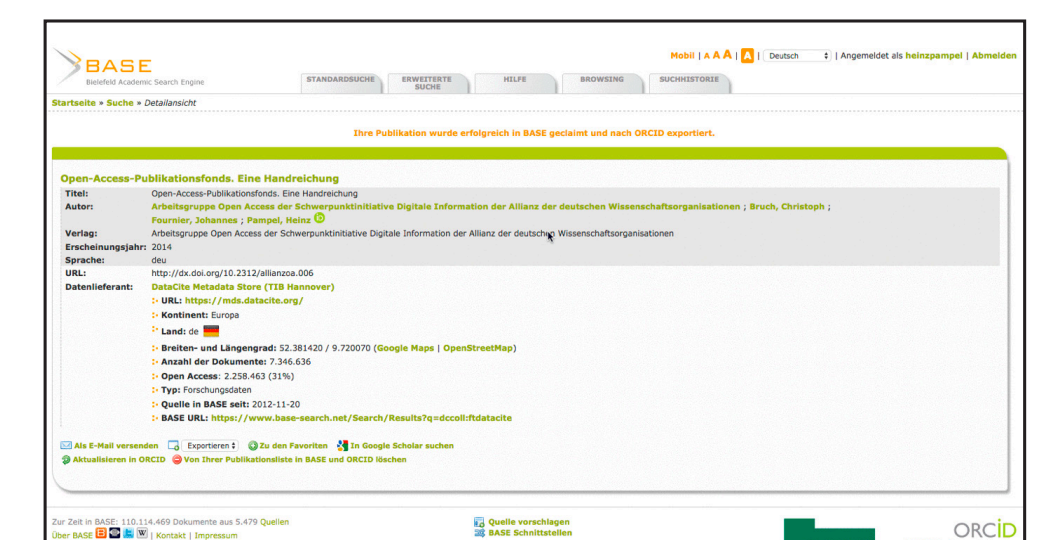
BASE
Bielefeld Academic Search Engine

Mobil | A A A | A | Deutsch | Angemeldet als heinzpampel | Abmelden

STANDARDSUCHE | ERWEITERTE SUCHE | HILFE | BROWSING | SUCHHISTORIE

Startseite » Suche » Detailansicht

Ihre Publikation wurde erfolgreich in BASE geclaimt und nach ORCID exportiert.

Open-Access-Publikationsfonds. Eine Handreichung

| | |
|---|---|
| Titel: | Open-Access-Publikationsfonds. Eine Handreichung |
| Autor: | Arbeitsgruppe Open Access der Schwerpunktinitiative Digitale Information der Allianz der deutschen Wissenschaftsorganisationen ; Bruch, Christoph ; Fournier, Johannes ; Pampel, Heinz iD |
| Verlag: | Arbeitsgruppe Open Access der Schwerpunktinitiative Digitale Information der Allianz der deutschen Wissenschaftsorganisationen |
| Erscheinungsjahr: | 2014 |
| Sprache: | deu |
| URL: | http://dx.doi.org/10.2312/allianzoa.006 |
| Datenlieferant: | DataCite Metadata Store (TIB Hannover) |

:- URL: https://mds.datacite.org/
:- Kontinent: Europa
:- Land: de
:- Breiten- und Längengrad: 52.381420 / 9.720070 (Google Maps | OpenStreetMap)
:- Anzahl der Dokumente: 7.346.636
:- Open Access: 2.258.463 (31%)
:- Typ: Forschungsdaten
:- Quelle in BASE seit: 2012-11-20
:- BASE URL: https://www.base-search.net/Search/Results?q=dccoll:ftdatacite

Als E-Mail versenden | Exportieren | Zu den Favoriten | In Google Scholar suchen
Aktualisieren in ORCID | Von Ihrer Publikationsliste in BASE und ORCID löschen

Zur Zeit in BASE: 110.114.469 Dokumente aus 5.479 Quellen
Über BASE | Kontakt | Impressum

Quelle vorschlagen
BASE Schnittstellen

ORCID